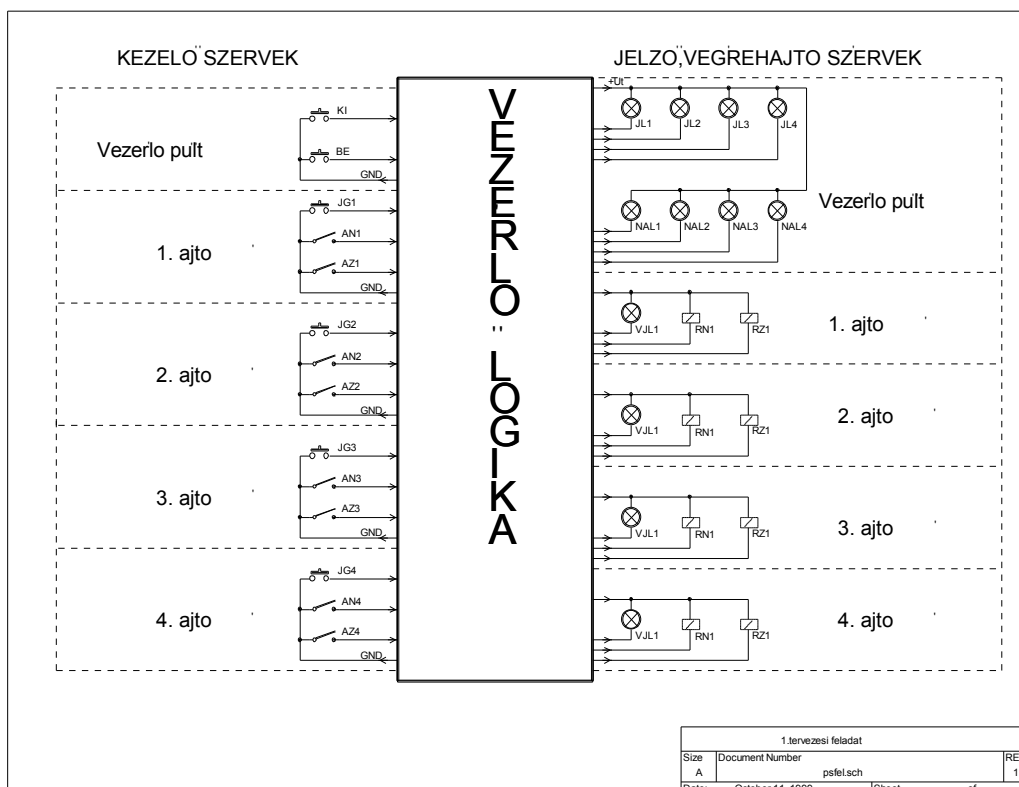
KEZELO̎ SZERVEK

JELZO̎, VEGREHAJTO SZERVEK

Vezerlo pult

KI

BE

GND

JG1

AN1

AZ1

1. ajto

GND

JG2

AN2

AZ2

2. ajto

GND

JG3

AN3

AZ3

3. ajto

GND

JG4

AN4

AZ4

4. ajto

GND

VEZERLO̎ LOGIKA

+Ut

JL1 JL2 JL3 JL4

Vezerlo pult

NAL1 NAL2 NAL3 NAL4

VJL1 RN1 RZ1

1. ajto

VJL1 RN1 RZ1

2. ajto

VJL1 RN1 RZ1

3. ajto

VJL1 RN1 RZ1

4. ajto

1.tervezesi feladat

| Size | Document Number | RE |
|---|---|---|
| A | psfel.sch | 1 |
| Date: | October 11, 1999 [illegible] | Sheet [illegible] of |